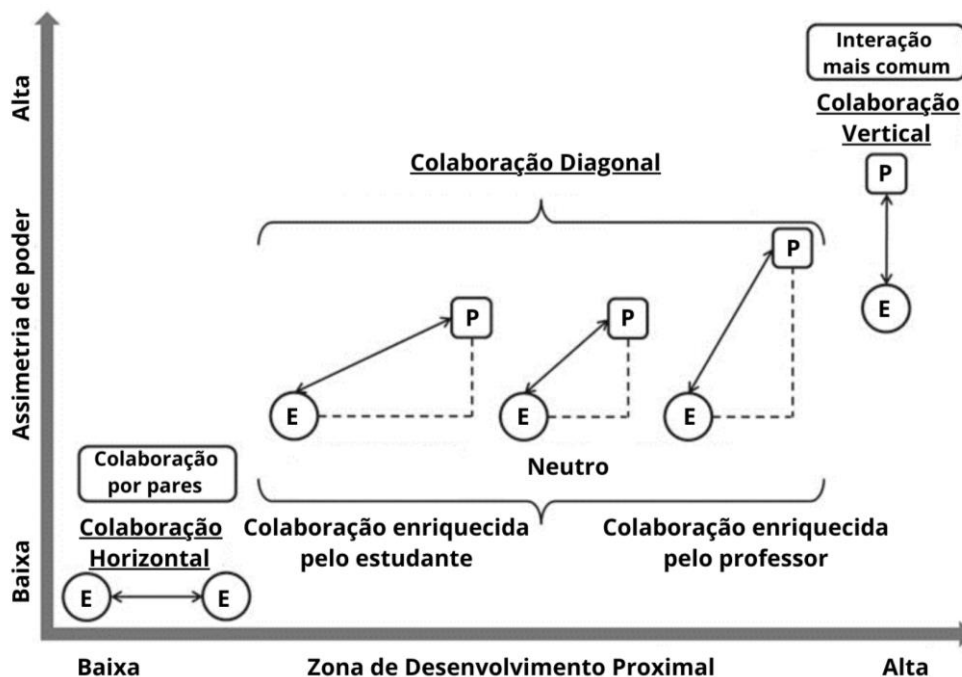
Alta

Assimetria de poder

Baixa

Interação mais comum

Colaboração Vertical

P

E

Colaboração Diagonal

P

P

P

E

E

E

Neutro

Colaboração por pares

Colaboração Horizontal

E

E

Colaboração enriquecida pelo estudante

Colaboração enriquecida pelo professor

Baixa

Zona de Desenvolvimento Proximal

Alta